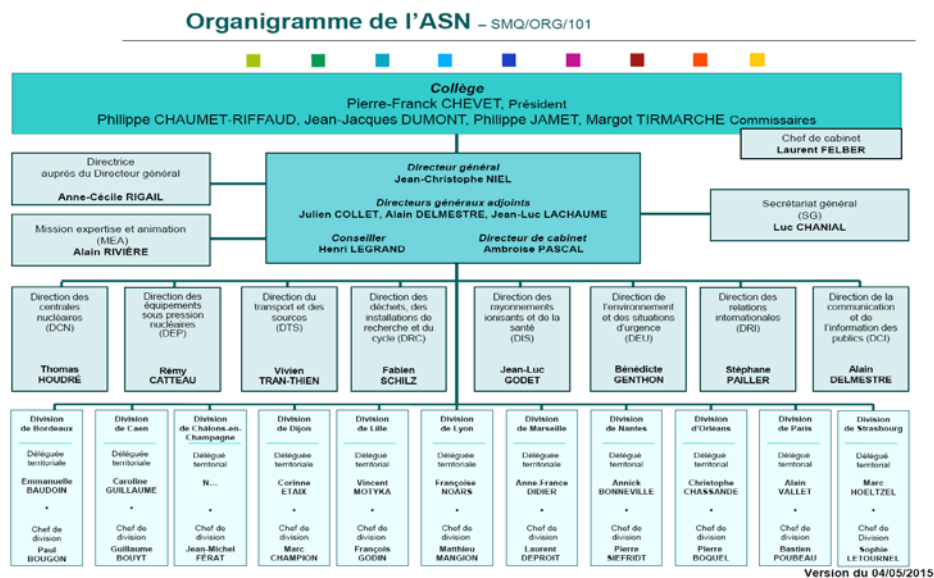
Organigramme de l'ASN – SMQ/ORG/101

Collège
Pierre-Franck CHEVET, Président
Philippe CHAUMET-RIFFAUD, Jean-Jacques DUMONT, Philippe JAMET, Margot TIRMARCHE Commissaires

Chef de cabinet
Laurent FELBER

Directrice auprès du Directeur général
Anne-Cécile RIGAIL

Directeur général
Jean-Christophe NIEL

Directeurs généraux adjoints
Julien COLLET, Alain DELMESTRE, Jean-Luc LACHAUME

Conseiller
Henri LEGRAND

Directeur de cabinet
Ambroise PASCAL

Secrétariat général (SG)
Luc CHANIAL

Mission expertise et animation (MEA)
Alain RIVIÈRE

Direction des centrales nucléaires (DCN)
Thomas HOUDRÉ

Direction des équipements sous pression nucléaires (DEP)
Rémy CATTEAU

Direction du transport et des sources (DTS)
Vivien TRAN-THIEN

Direction des déchets, des installations de recherche et du cycle (DRC)
Fabien SCHILZ

Direction des rayonnements ionisants et de la santé (DIS)
Jean-Luc GODET

Direction de l'environnement et des situations d'urgence (DEU)
Bénédicte GENTHON

Direction des relations internationales (DRI)
Stéphane PAILLER

Direction de la communication et de l'information des publics (DCI)
Alain DELMESTRE

Division de Bordeaux
Déléguée territoriale
Emmanuelle BAUDOIN
Chef de division
Paul BOUGON

Division de Caen
Déléguée territoriale
Caroline GUILLAUME
Chef de division
Guillaume BOUYT

Division de Châlons-en-Champagne
Délégué territorial
N...
Chef de division
Jean-Michel FÉRAT

Division de Dijon
Déléguée territoriale
Corinne ETAIX
Chef de division
Marc CHAMPION

Division de Lille
Délégué territorial
Vincent MOTYKA
Chef de division
François GODIN

Division de Lyon
Déléguée territoriale
Françoise NOARS
Chef de division
Matthieu MANGION

Division de Marseille
Déléguée territoriale
Anne-France DIDIER
Chef de division
Laurent DEPROIT

Division de Nantes
Délégué territorial
Annick BONNEVILLE
Chef de division
Pierre SIEFRIDT

Division d'Orléans
Délégué territorial
Christophe CHASSANDE
Chef de division
Pierre BOQUEL

Division de Paris
Délégué territorial
Alain VALLET
Chef de division
Bastien POUBEAU

Division de Strasbourg
Délégué territorial
Marc HOELTZEL
Chef de Division
Sophie LETOURNEL

Version du 04/05/2015